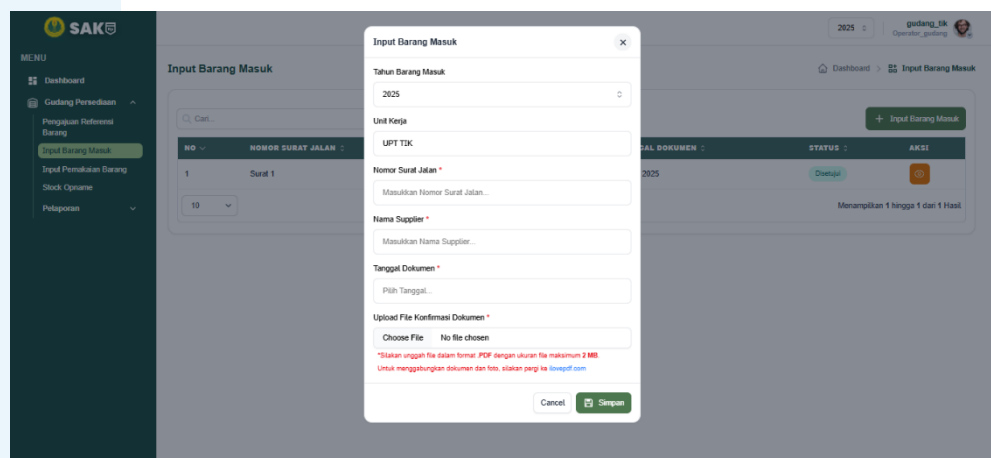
SAK

MENU

Dashboard

Gudang Persediaan

Pengajuan Referensi Barang

Input Barang Masuk

Input Pemakaian Barang

Stock Opname

Pelaporan

2025

gudang_tik
Operator_gudang

Input Barang Masuk

Dashboard > Input Barang Masuk

Cari...

Input Barang Masuk

| NO | NOMOR SURAT JALAN | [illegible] | GAL DOKUMEN | STATUS | AKSI |
|---|---|---|---|---|---|
| 1 | Surat 1 | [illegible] | 2025 | Disetujui | |

10

Menampilkan 1 hingga 1 dari 1 Hasil

Input Barang Masuk

Tahun Barang Masuk

2025

Unit Kerja

UPT TIK

Nomor Surat Jalan *

Masukkan Nomor Surat Jalan...

Nama Supplier *

Masukkan Nama Supplier...

Tanggal Dokumen *

Pilih Tanggal...

Upload File Konfirmasi Dokumen *

Choose File No file chosen

*Silakan unggah file dalam format .PDF dengan ukuran file maksimum 2 MB.

Untuk menggabungkan dokumen dan foto, silakan pergi ke ilovepdf.com

Cancel

Simpan